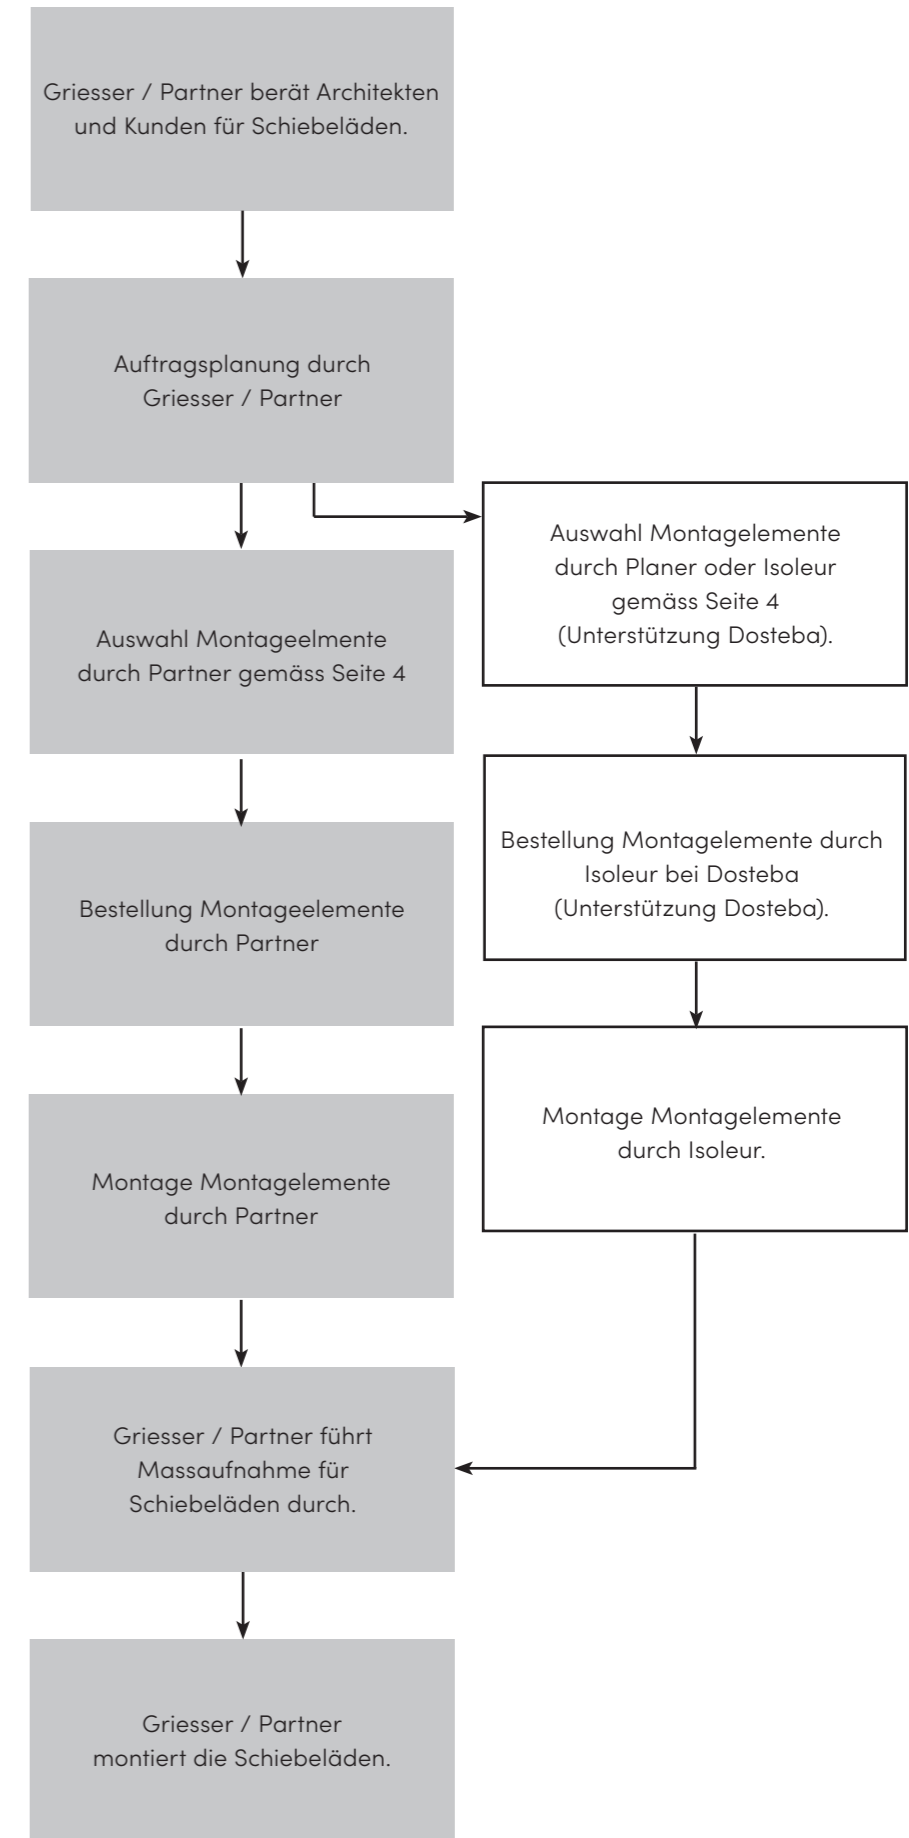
Griesser / Partner berät Architekten und Kunden für Schiebeläden.

Auftragsplanung durch Griesser / Partner

Auswahl Montageelmente durch Partner gemäss Seite 4

Bestellung Montageelemente durch Partner

Montage Montagelemente durch Partner

Griesser / Partner führt Massaufnahme für Schiebeläden durch.

Griesser / Partner montiert die Schiebeläden.

Auswahl Montagelemente durch Planer oder Isoleur gemäss Seite 4 (Unterstützung Dosteba).

Bestellung Montagelemente durch Isoleur bei Dosteba (Unterstützung Dosteba).

Montage Montagelemente durch Isoleur.